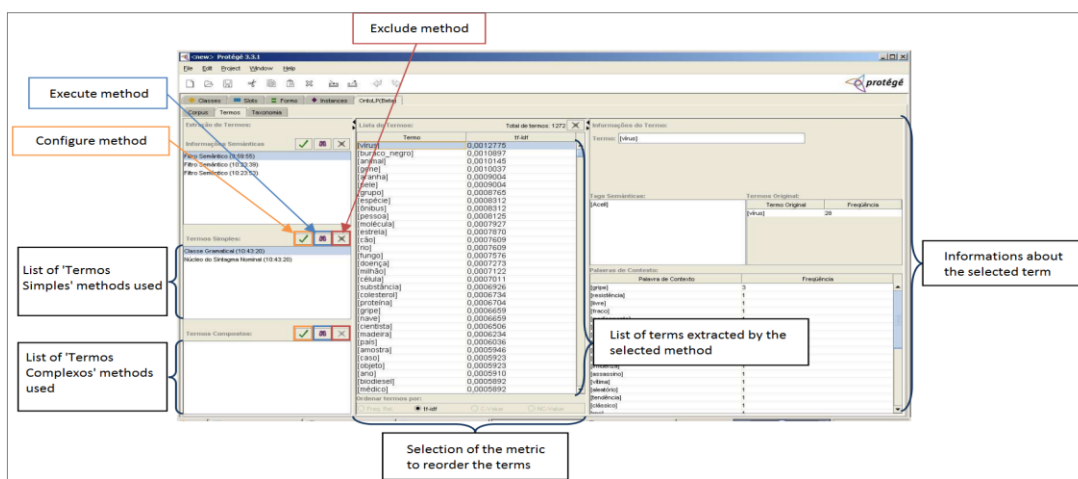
Exclude method

Execute method

Configure method

List of 'Termos Simples' methods used

List of 'Termos Complexos' methods used

Informations about the selected term

List of terms extracted by the selected method

Selection of the metric to reorder the terms

<new> Protégé 3.3.1

File Edit Project Window Help

protégé

Classes Slots Forms Instances OntoLP(Beta)

Corpus Termos Taxonomia

Extração de Termos:

Informações Semânticas

Filtro Semântico (10:59:55)
Filtro Semântico (10:23:39)
Filtro Semântico (10:23:53)

Termos Simples:

Classe Gramatical (10:43:20)
Núcleo do Sintagma Nominal (10:43:20)

Termos Compostos:

Lista de Termos: Total de termos: 1272

| Termo | tf-idf |
|---|---|
| [vírus] | 0,0012775 |
| [buraco_negro] | 0,0010897 |
| [animal] | 0,0010145 |
| [gene] | 0,0010037 |
| [aranha] | 0,0009004 |
| [pele] | 0,0009004 |
| [grupo] | 0,0008765 |
| [espécie] | 0,0008312 |
| [ônibus] | 0,0008312 |
| [pessoa] | 0,0008125 |
| [molécula] | 0,0007927 |
| [estrela] | 0,0007870 |
| [cão] | 0,0007609 |
| [rio] | 0,0007609 |
| [fungo] | 0,0007576 |
| [doença] | 0,0007273 |
| [milhão] | 0,0007122 |
| [célula] | 0,0007011 |
| [substância] | 0,0006926 |
| [colesterol] | 0,0006734 |
| [proteína] | 0,0006704 |
| [gripe] | 0,0006659 |
| [nave] | 0,0006659 |
| [cientista] | 0,0006506 |
| [madeira] | 0,0006234 |
| [país] | 0,0006036 |
| [amostra] | 0,0005946 |
| [caso] | 0,0005923 |
| [objeto] | 0,0005923 |
| [ano] | 0,0005910 |
| [biodiesel] | 0,0005892 |
| [médico] | 0,0005892 |

Ordenar termos por:
Freq. Rel. tf-idf C-Value NC-Value

Informações do Termo:

Termo: [vírus]

Tags Semânticas:
[Acell]

Termos Original:

| Termo Original | Frequência |
|---|---|
| [vírus] | 28 |

Palavras de Contexto:

| Palavra de Contexto | Frequência |
|---|---|
| [gripe] | 3 |
| [resistência] | 1 |
| [livre] | 1 |
| [traço] | 1 |
| [assassino] | 1 |
| [vítima] | 1 |
| [aleatório] | 1 |
| [tendência] | 1 |
| [clássico] | 1 |